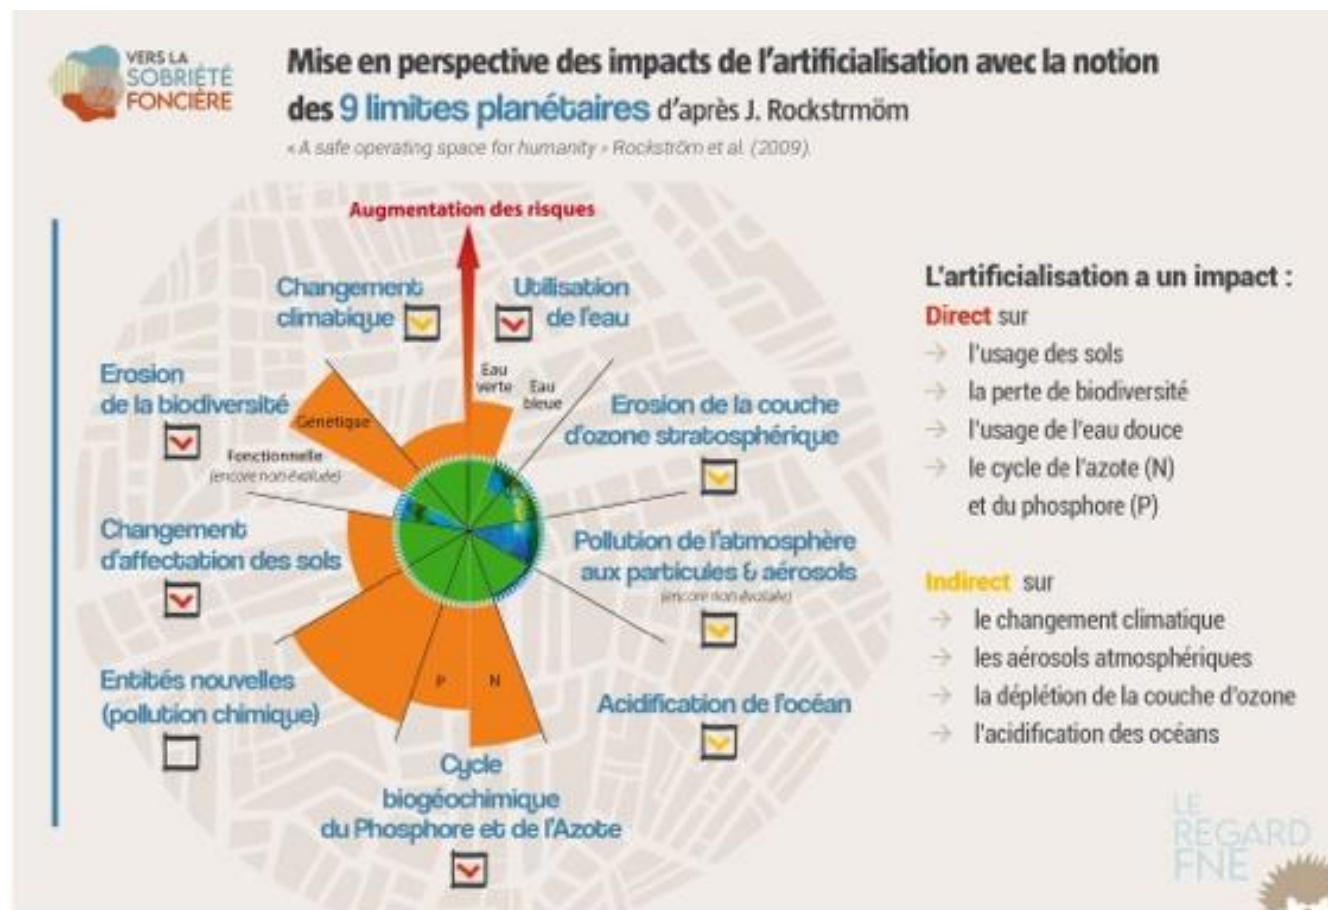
VERS LA SOBRIÉTÉ FONCIÈRE

Mise en perspective des impacts de l'artificialisation avec la notion des 9 limites planétaires d'après J. Rockstrmöm

« A safe operating space for humanity » Rockström et al. (2009).

Augmentation des risques

Changement climatique

Utilisation de l'eau

Eau verte

Eau bleue

Erosion de la biodiversité

Génétique

Fonctionnelle (encore non évaluée)

Erosion de la couche d'ozone stratosphérique

Changement d'affectation des sols

Pollution de l'atmosphère aux particules & aérosols (encore non évaluée)

Entités nouvelles (pollution chimique)

P

N

Acidification de l'océan

Cycle biogéochimique du Phosphore et de l'Azote

L'artificialisation a un impact :

Direct sur
→ l'usage des sols
→ la perte de biodiversité
→ l'usage de l'eau douce
→ le cycle de l'azote (N) et du phosphore (P)

Indirect sur
→ le changement climatique
→ les aérosols atmosphériques
→ la déplétion de la couche d'ozone
→ l'acidification des océans

LE REGARD FNE